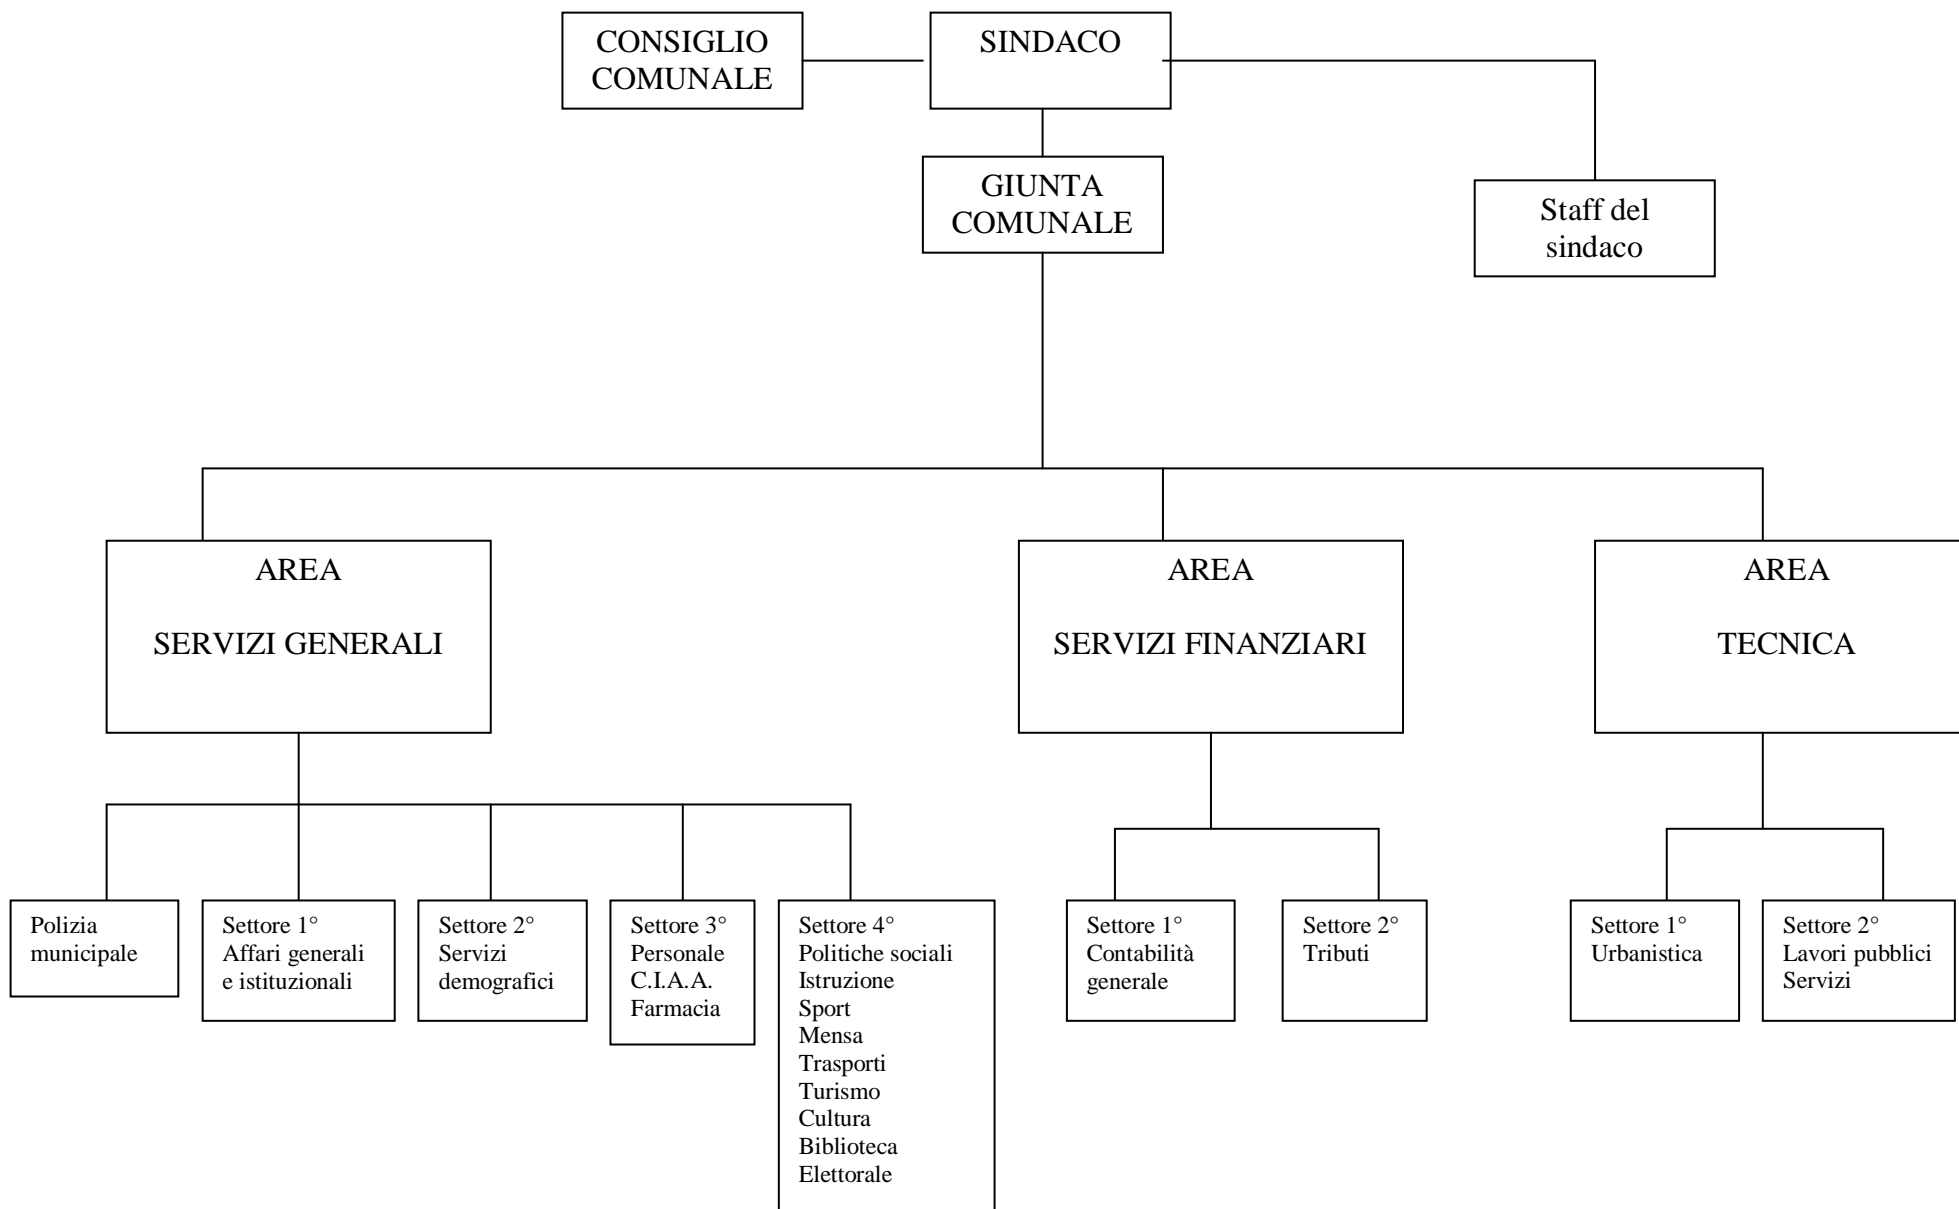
CONSIGLIO COMUNALE

SINDACO

GIUNTA COMUNALE

Staff del sindaco

AREA

SERVIZI GENERALI

AREA

SERVIZI FINANZIARI

AREA

TECNICA

Polizia municipale

Settore 1°
Affari generali e istituzionali

Settore 2°
Servizi demografici

Settore 3°
Personale
C.I.A.A.
Farmacia

Settore 4°
Politiche sociali
Istruzione
Sport
Mensa
Trasporti
Turismo
Cultura
Biblioteca
Elettorale

Settore 1°
Contabilità generale

Settore 2°
Tributi

Settore 1°
Urbanistica

Settore 2°
Lavori pubblici
Servizi